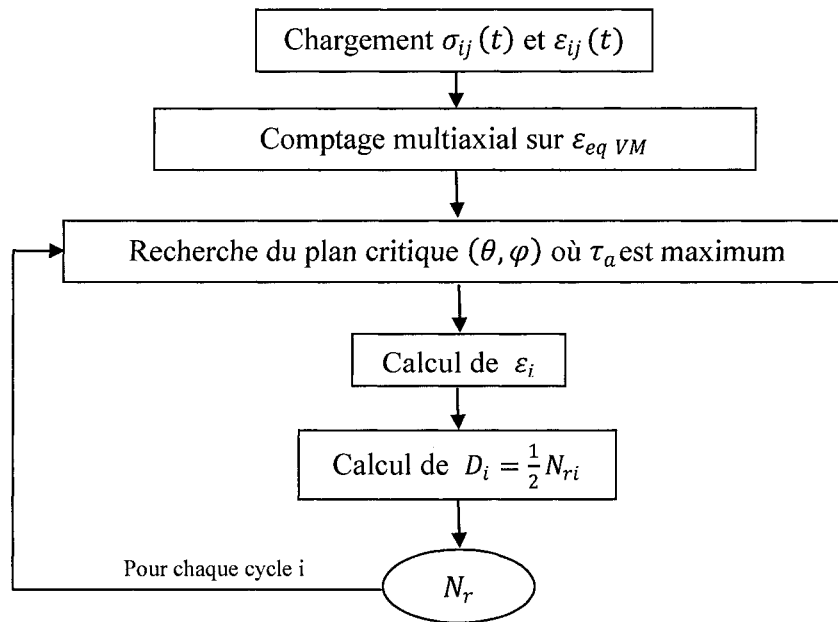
Chargement $\sigma_{ij}(t)$ et $\varepsilon_{ij}(t)$

Comptage multiaxial sur $\varepsilon_{eq\ VM}$

Recherche du plan critique $(\theta, \varphi)$ où $\tau_a$ est maximum

Calcul de $\varepsilon_i$

Calcul de $D_i = \frac{1}{2} N_{ri}$

Pour chaque cycle i

$N_r$